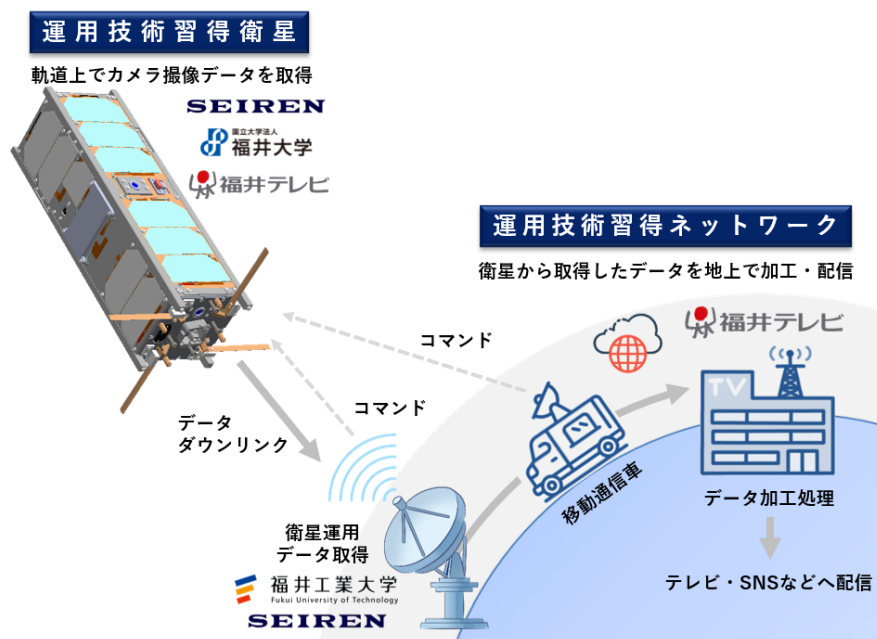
運用技術習得衛星

軌道上でカメラ撮像データを取得

SEIREN

国立大学法人
福井大学

福井テレビ

運用技術習得ネットワーク

衛星から取得したデータを地上で加工・配信

福井テレビ

TV

コマンド

コマンド

データ
ダウンリンク

移動通信車

データ加工処理

衛星運用
データ取得

福井工業大学
Fukui University of Technology

SEIREN

テレビ・SNSなどへ配信